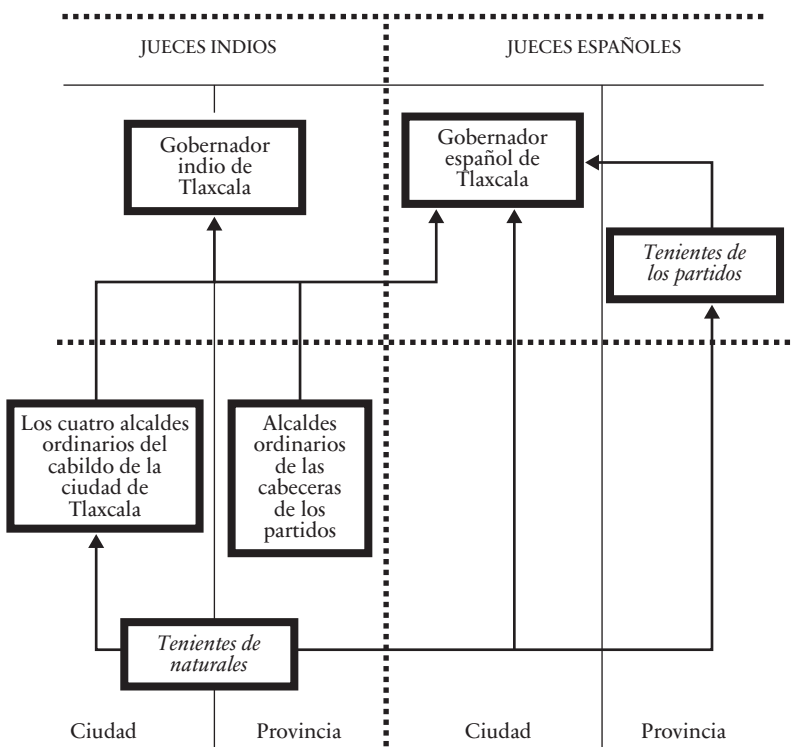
JUECES INDIOS

JUECES ESPAÑOLES

Gobernador indio de Tlaxcala

Gobernador español de Tlaxcala

Tenientes de los partidos

Los cuatro alcaldes ordinarios del cabildo de la ciudad de Tlaxcala

Alcaldes ordinarios de las cabeceras de los partidos

Tenientes de naturales

Ciudad

Provincia

Ciudad

Provincia